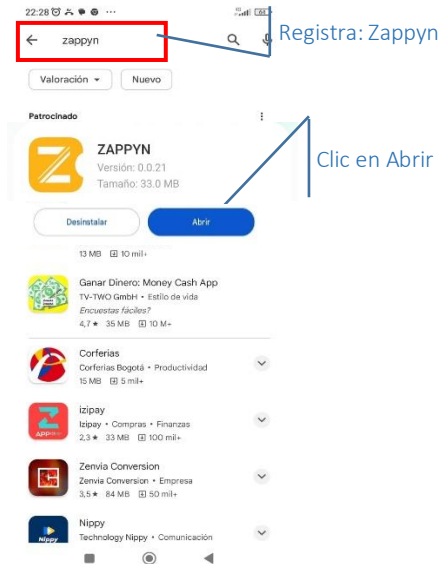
22:28

zappyn

Registra: Zappyn

Valoración ▾
Nuevo

Patrocinado

ZAPPYN
Versión: 0.0.21
Tamaño: 33.0 MB

Clic en Abrir

Desinstalar
Abrir

13 MB 10 mil+

Ganar Dinero: Money Cash App
TV-TWO GmbH • Estilo de vida
Encuestas fáciles?
4,7 ★ 35 MB 10 M+

Corferias
Corferias Bogotá • Productividad
15 MB 5 mil+

izipay
Izipay • Compras • Finanzas
2,3 ★ 33 MB 100 mil+

Zenvia Conversion
Zenvia Conversion • Empresa
3,5 ★ 84 MB 50 mil+

Nippy
Technology Nippy • Comunicación